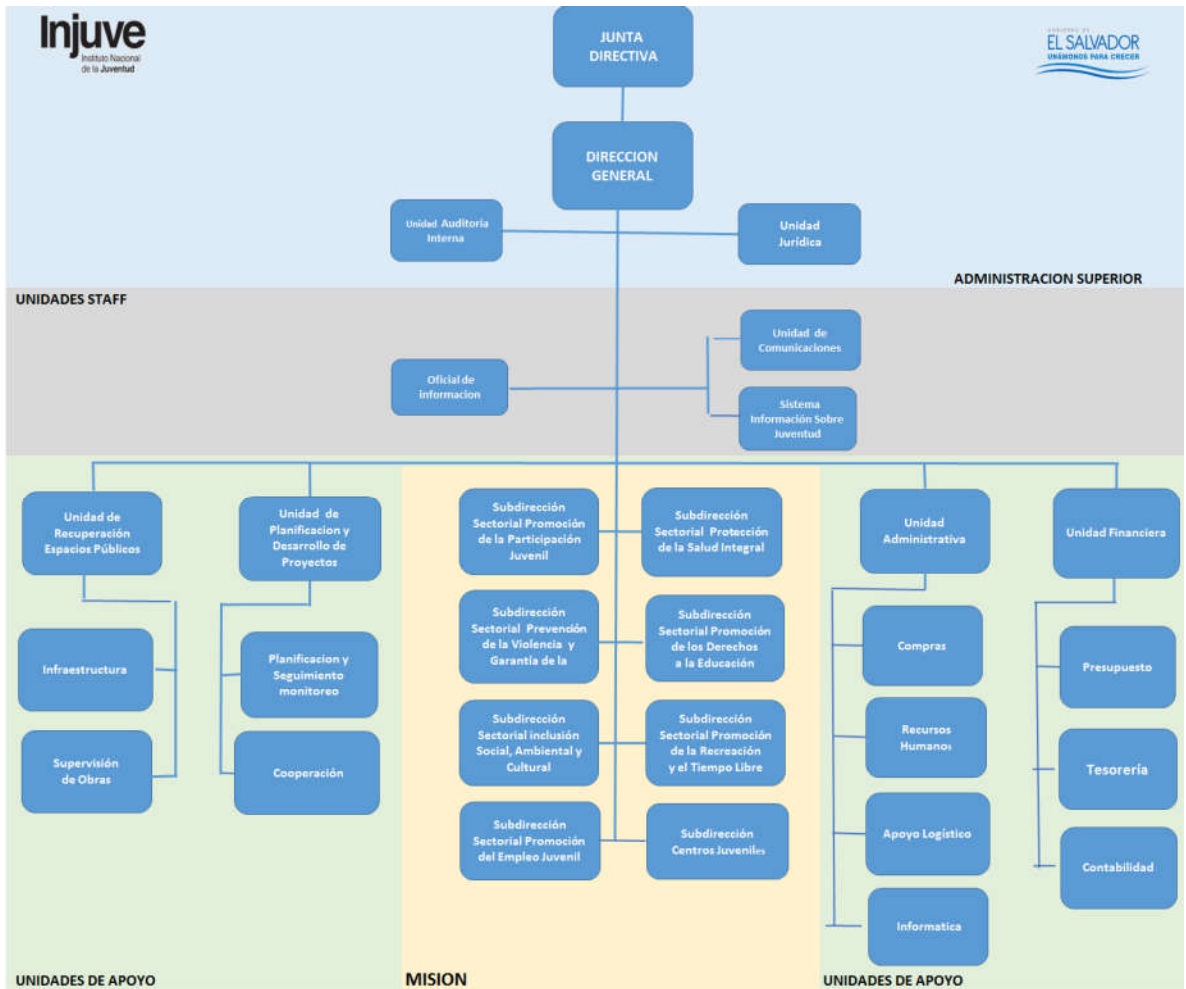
Injuve
Instituto Nacional de la Juventud

GOBIERNO DE
EL SALVADOR
UNÁMONOS PARA CRECER

JUNTA DIRECTIVA

DIRECCION GENERAL

Unidad Auditoria Interna

Unidad Jurídica

ADMINISTRACION SUPERIOR

UNIDADES STAFF

Oficial de informacion

Unidad de Comunicaciones

Sistema Información Sobre Juventud

Unidad de Recuperación Espacios Públicos

Unidad de Planificacion y Desarrollo de Proyectos

Infraestructura

Supervisión de Obras

Planificacion y Seguimiento monitoreo

Cooperación

Subdirección Sectorial Promoción de la Participación Juvenil

Subdirección Sectorial Protección de la Salud Integral

Subdirección Sectorial Prevención de la Violencia y Garantía de la

Subdirección Sectorial Promoción de los Derechos a la Educación

Subdirección Sectorial inclusión Social, Ambiental y Cultural

Subdirección Sectorial Promoción de la Recreación y el Tiempo Libre

Subdirección Sectorial Promoción del Empleo Juvenil

Subdirección Centros Juveniles

Unidad Administrativa

Compras

Recursos Humanos

Apoyo Logístico

Informatica

Unidad Financiera

Presupuesto

Tesorería

Contabilidad

UNIDADES DE APOYO

MISION

UNIDADES DE APOYO